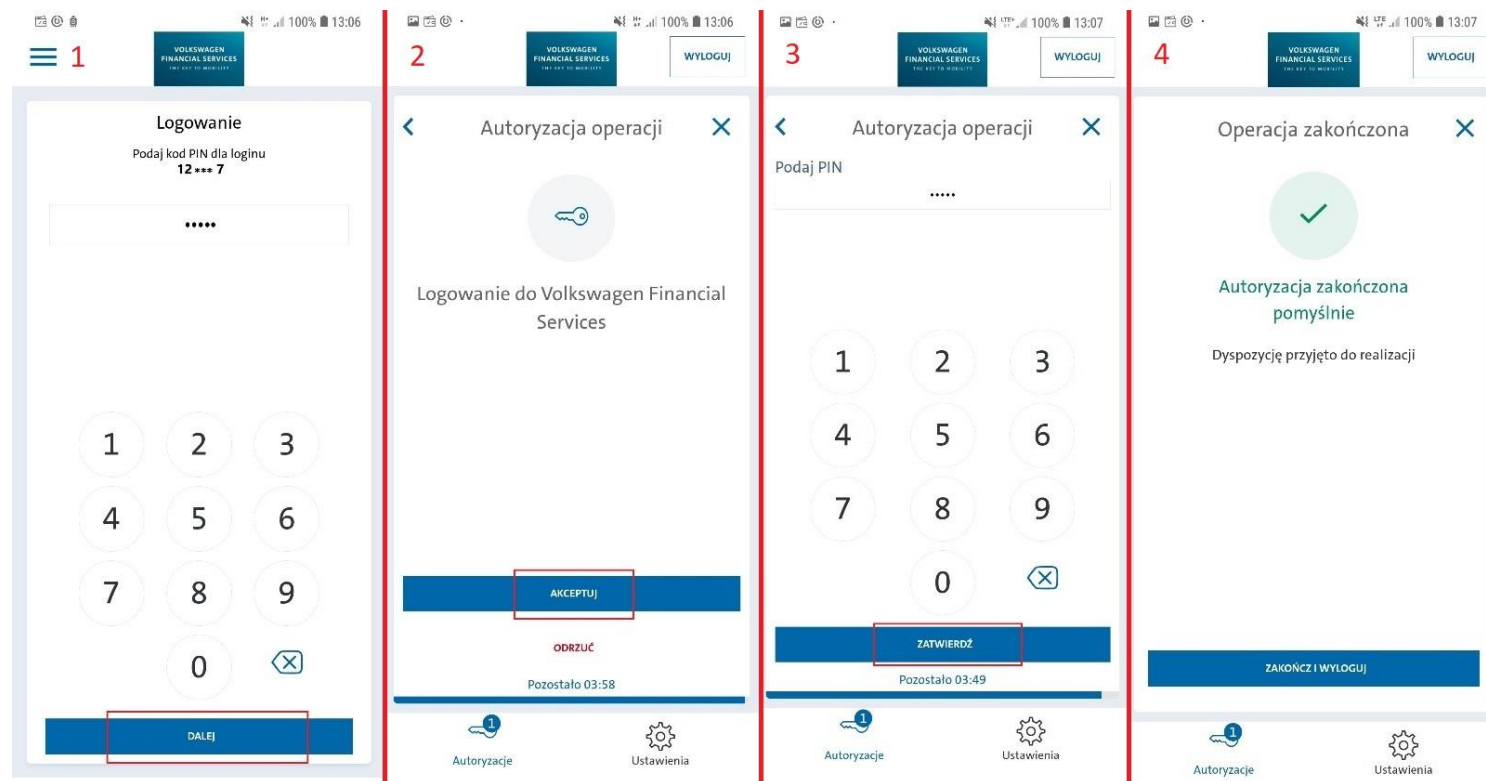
100% 13:06

1

VOLKSWAGEN FINANCIAL SERVICES
THE KEY TO MOBILITY

Logowanie

Podaj kod PIN dla loginu
12 *** 7

•••••

1 2 3
4 5 6
7 8 9
0

DALEJ

100% 13:06

2

VOLKSWAGEN FINANCIAL SERVICES
THE KEY TO MOBILITY

WYLOGUJ

Autoryzacja operacji

Logowanie do Volkswagen Financial Services

AKCEPTUJ

ODRZUĆ

Pozostało 03:58

1
Autoryzacje

Ustawienia

100% 13:07

3

VOLKSWAGEN FINANCIAL SERVICES
THE KEY TO MOBILITY

WYLOGUJ

Autoryzacja operacji

Podaj PIN

•••••

1 2 3
4 5 6
7 8 9
0

ZATWIERDŹ

Pozostało 03:49

1
Autoryzacje

Ustawienia

100% 13:07

4

VOLKSWAGEN FINANCIAL SERVICES
THE KEY TO MOBILITY

WYLOGUJ

Operacja zakończona

Autoryzacja zakończona pomyślnie

Dyspozycję przyjęto do realizacji

ZAKOŃCZ I WYLOGUJ

1
Autoryzacje

Ustawienia